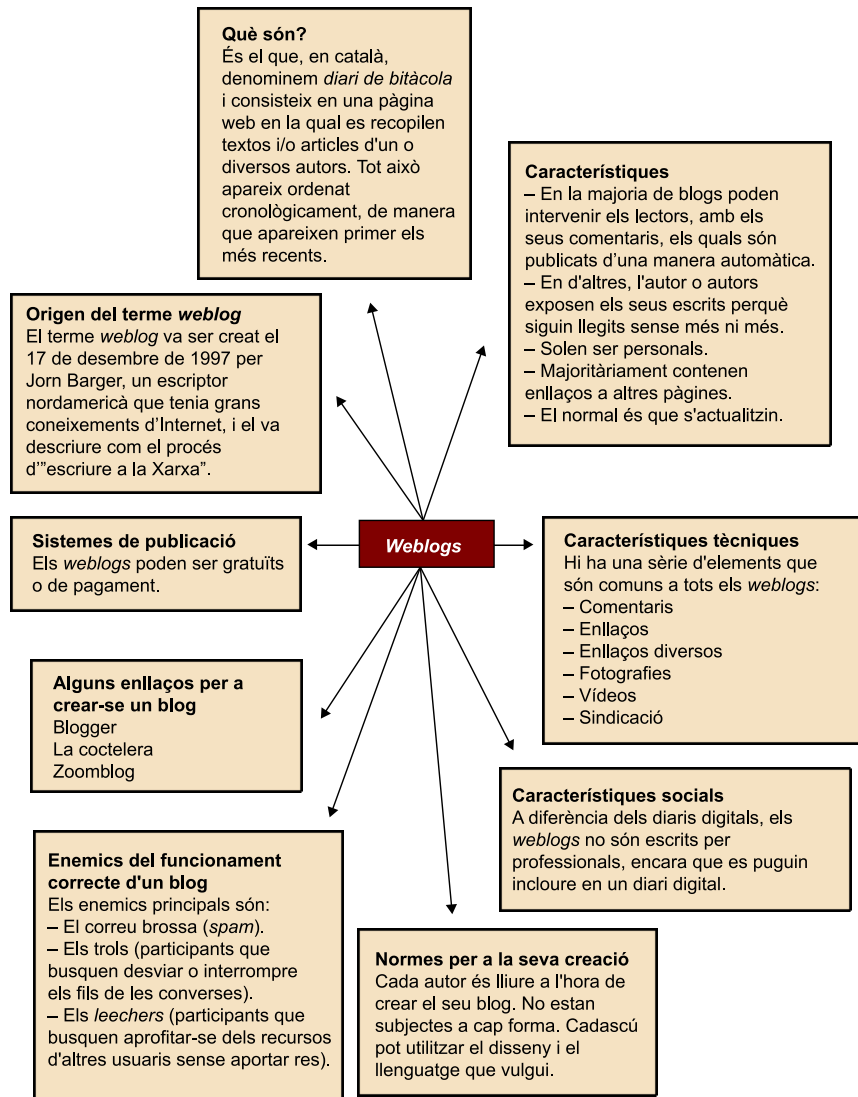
**Què són?**
És el que, en català, denominem *diari de bitàcola* i consisteix en una pàgina web en la qual es recopilen textos i/o articles d'un o diversos autors. Tot això apareix ordenat cronològicament, de manera que apareixen primer els més recents.

**Característiques**
– En la majoria de blogs poden intervenir els lectors, amb els seus comentaris, els quals són publicats d'una manera automàtica.
– En d'altres, l'autor o autors exposen els seus escrits perquè siguin llegits sense més ni més.
– Solen ser personals.
– Majoritàriament contenen enllaços a altres pàgines.
– El normal és que s'actualitzin.

**Origen del terme *weblog***
El terme *weblog* va ser creat el 17 de desembre de 1997 per Jorn Barger, un escriptor nordamericà que tenia grans coneixements d'Internet, i el va descriure com el procés d'"escriure a la Xarxa".

***Weblogs***

**Sistemes de publicació**
Els *weblogs* poden ser gratuïts o de pagament.

**Característiques tècniques**
Hi ha una sèrie d'elements que són comuns a tots els *weblogs*:
– Comentaris
– Enllaços
– Enllaços diversos
– Fotografies
– Vídeos
– Sindicació

**Alguns enllaços per a crear-se un blog**
Blogger
La coctelera
Zoomblog

**Característiques socials**
A diferència dels diaris digitals, els *weblogs* no són escrits per professionals, encara que es puguin incloure en un diari digital.

**Enemics del funcionament correcte d'un blog**
Els enemics principals són:
– El correu brossa (*spam*).
– Els trols (participants que busquen desviar o interrompre els fils de les converses).
– Els *leechers* (participants que busquen aprofitar-se dels recursos d'altres usuaris sense aportar res).

**Normes per a la seva creació**
Cada autor és lliure a l'hora de crear el seu blog. No estan subjectes a cap forma. Cadascú pot utilitzar el disseny i el llenguatge que vulgui.